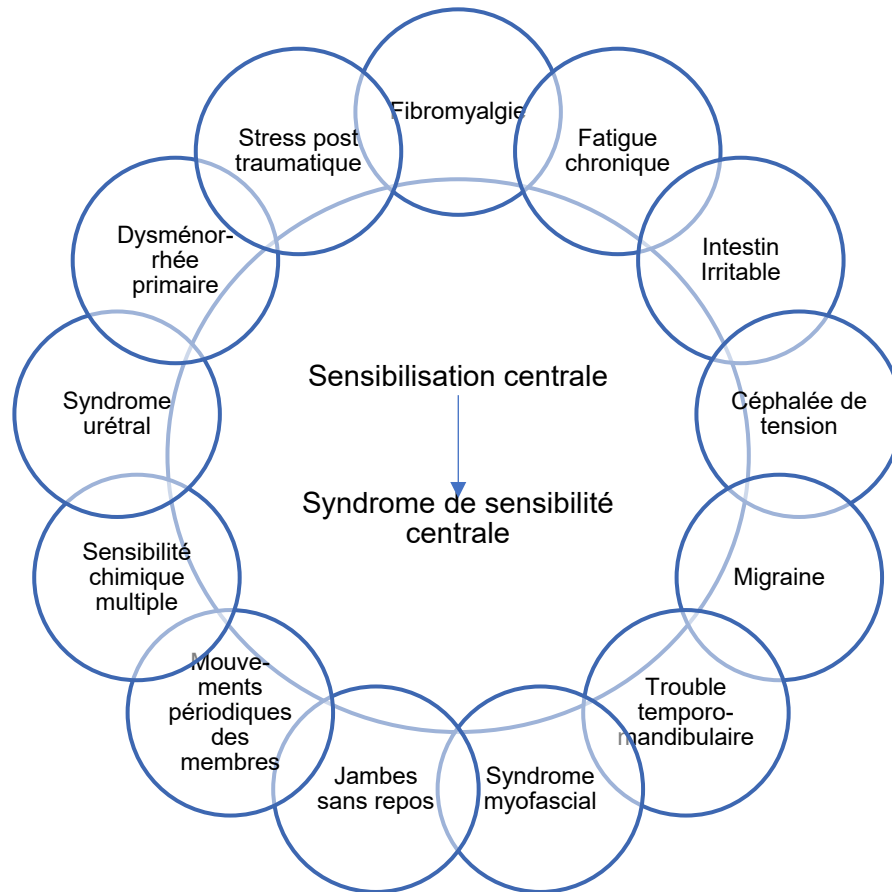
Fibromyalgie

Fatigue chronique

Intestin Irritable

Céphalée de tension

Migraine

Trouble temporo-mandibulaire

Syndrome myofascial

Jambes sans repos

Mouvements périodiques des membres

Sensibilité chimique multiple

Syndrome urétral

Dysménorrhée primaire

Stress post traumatique

Sensibilisation centrale

Syndrome de sensibilité centrale